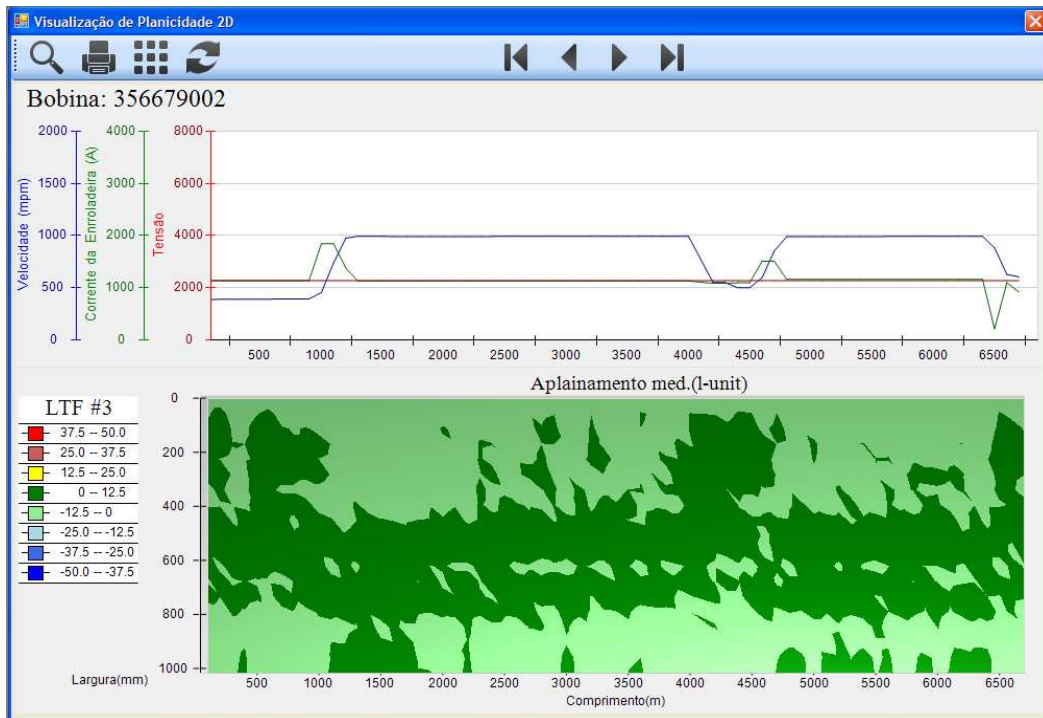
Visualização de Planicidade 2D

Bobina: 356679002

Velocidade (mpm)
2000
1500
1000
500
0

Corrente da Enroladeira (A)
4000
3000
2000
1000
0

Tensão
8000
6000
4000
2000
0

500 1000 1500 2000 2500 3000 3500 4000 4500 5000 5500 6000 6500

Aplainamento med.(l-unit)

LTF #3
37.5 -- 50.0
25.0 -- 37.5
12.5 -- 25.0
0 -- 12.5
-12.5 -- 0
-25.0 -- -12.5
-37.5 -- -25.0
-50.0 -- -37.5

0
200
400
600
800
1000

Largura(mm)

500 1000 1500 2000 2500 3000 3500 4000 4500 5000 5500 6000 6500
Comprimento(m)